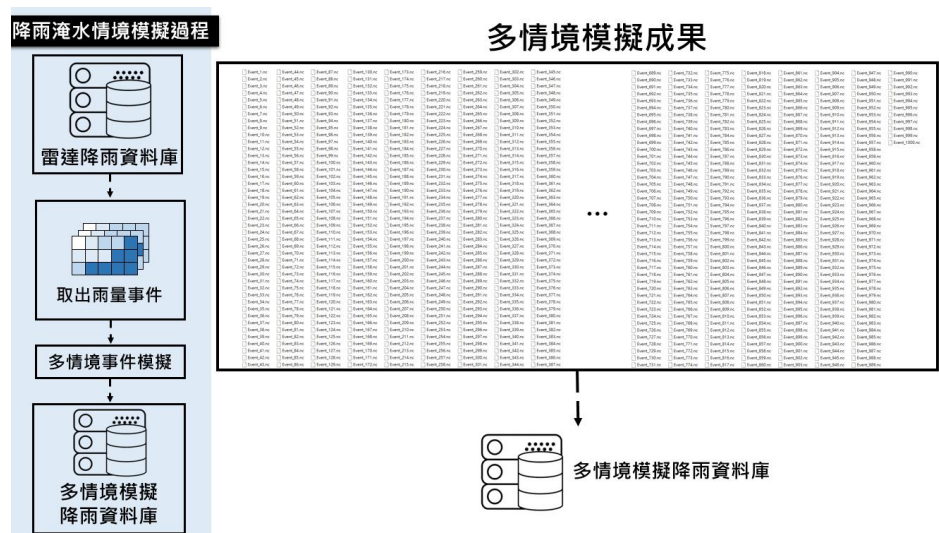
降雨淹水情境模擬過程

雷達降雨資料庫

取出雨量事件

多情境事件模擬

多情境模擬降雨資料庫

多情境模擬成果

Event_1.nc Event_44.nc Event_87.nc Event_130.nc Event_173.nc Event_216.nc Event_259.nc Event_302.nc Event_345.nc

...

Event_689.nc Event_732.nc Event_775.nc Event_818.nc Event_861.nc Event_904.nc Event_947.nc Event_990.nc ... Event_1000.nc

多情境模擬降雨資料庫